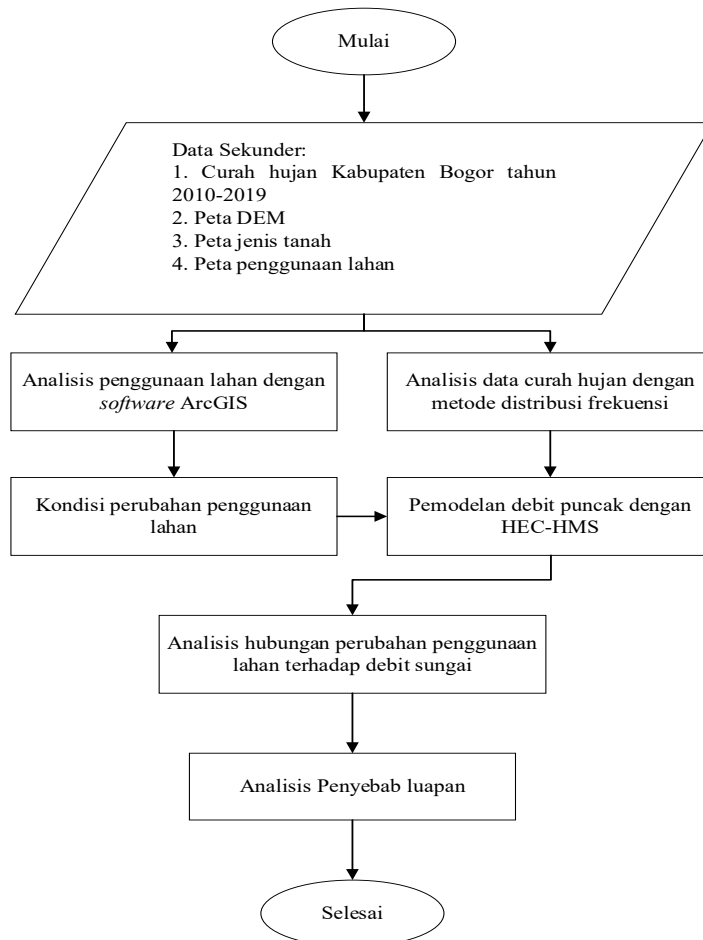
Mulai

Data Sekunder:
1. Curah hujan Kabupaten Bogor tahun 2010-2019
2. Peta DEM
3. Peta jenis tanah
4. Peta penggunaan lahan

Analisis penggunaan lahan dengan *software* ArcGIS

Analisis data curah hujan dengan metode distribusi frekuensi

Kondisi perubahan penggunaan lahan

Pemodelan debit puncak dengan HEC-HMS

Analisis hubungan perubahan penggunaan lahan terhadap debit sungai

Analisis Penyebab luapan

Selesai